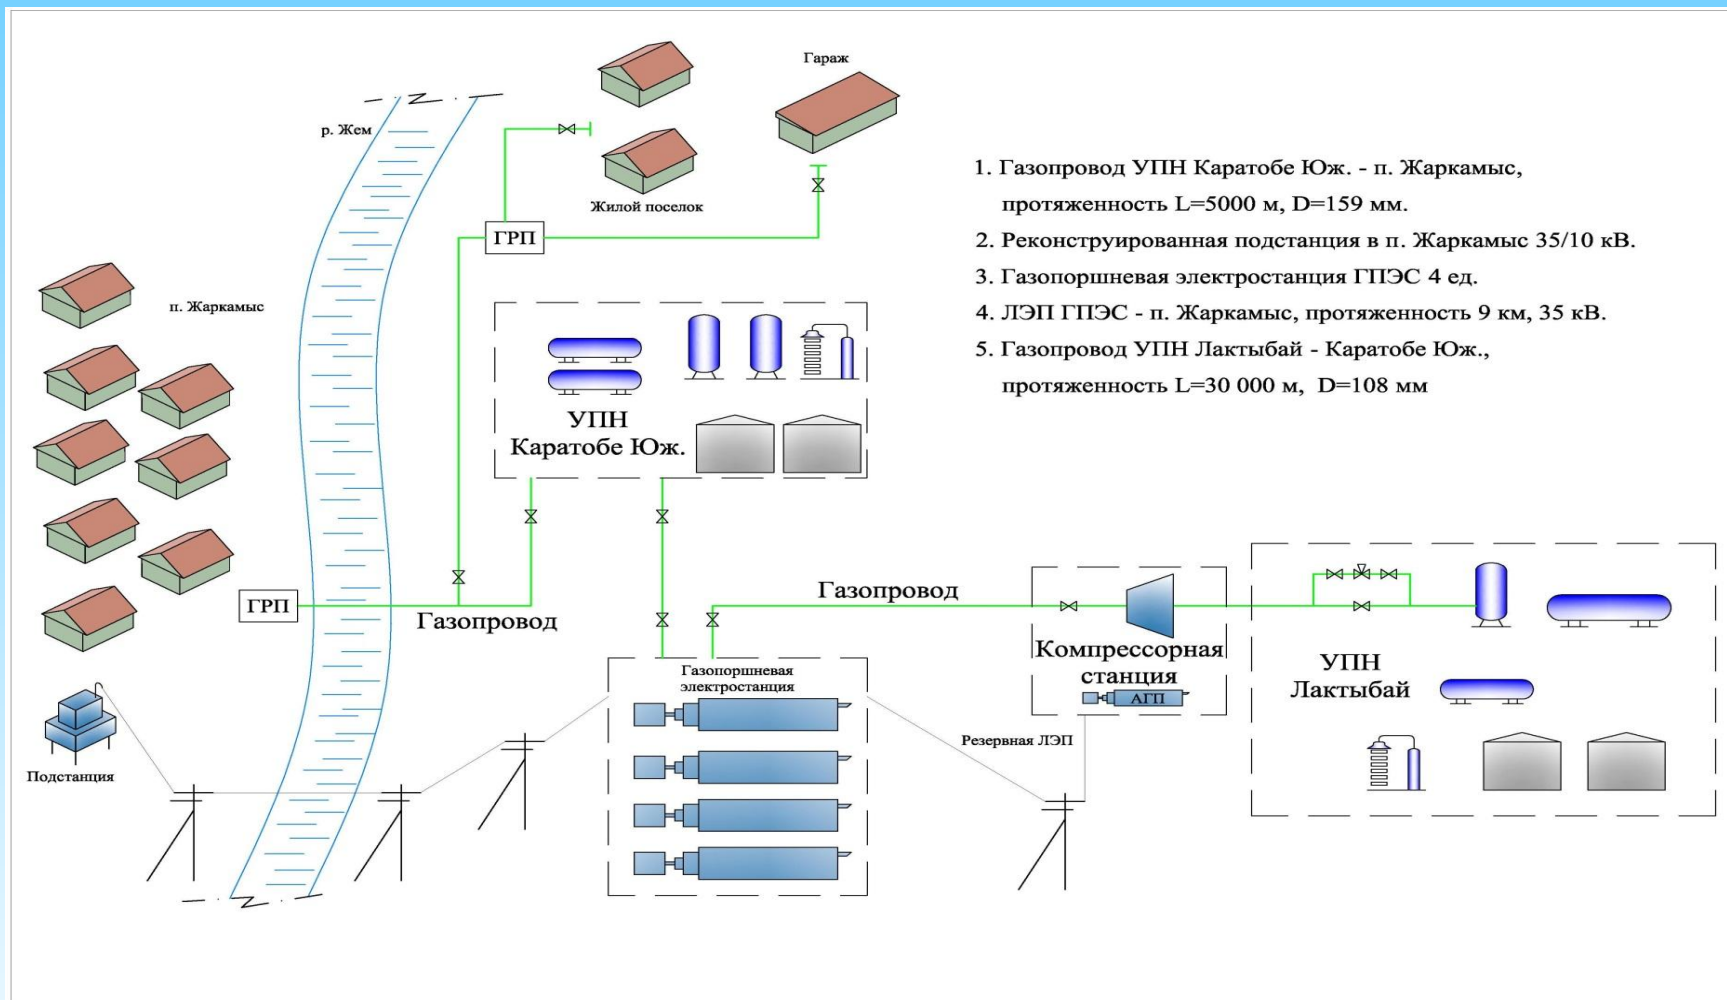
Гараж

р. Жем

Жилой поселок

ГРП

п. Жаркамыс

1. Газопровод УПН Каратобе Юж. - п. Жаркамыс, протяженность L=5000 м, D=159 мм.
2. Реконструированная подстанция в п. Жаркамыс 35/10 кВ.
3. Газопоршневая электростанция ГПЭС 4 ед.
4. ЛЭП ГПЭС - п. Жаркамыс, протяженность 9 км, 35 кВ.
5. Газопровод УПН Лактыбай - Каратобе Юж., протяженность L=30 000 м, D=108 мм

УПН Каратобе Юж.

ГРП

Газопровод

Газопровод

Компрессорная станция

АГП

УПН Лактыбай

Газопоршневая электростанция

Подстанция

Резервная ЛЭП